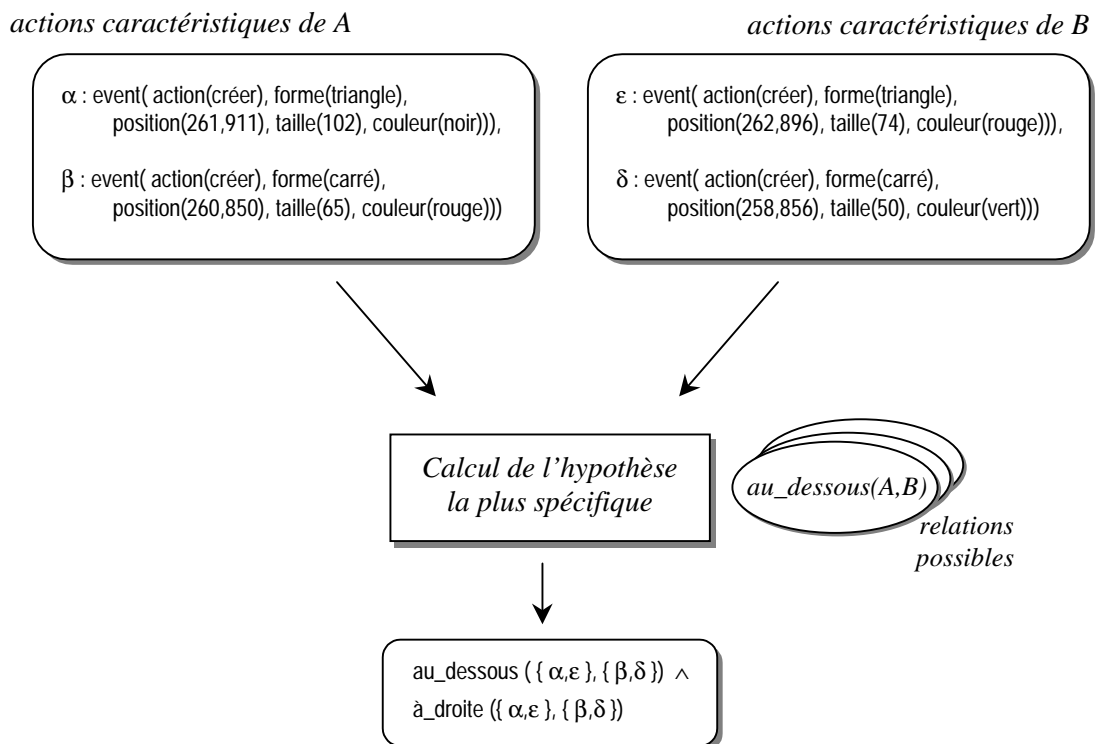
actions caractéristiques de A

actions caractéristiques de B

$\alpha$ : event( action(créer), forme(triangle), position(261,911), taille(102), couleur(noir))),

$\beta$ : event( action(créer), forme(carré), position(260,850), taille(65), couleur(rouge)))

$\varepsilon$ : event( action(créer), forme(triangle), position(262,896), taille(74), couleur(rouge))),

$\delta$ : event( action(créer), forme(carré), position(258,856), taille(50), couleur(vert)))

Calcul de l'hypothèse la plus spécifique

au_dessous(A,B)

relations possibles

au_dessous ( { $\alpha$,$\varepsilon$ }, { $\beta$,$\delta$ }) $\wedge$
à_droite ({ $\alpha$,$\varepsilon$ }, { $\beta$,$\delta$ })